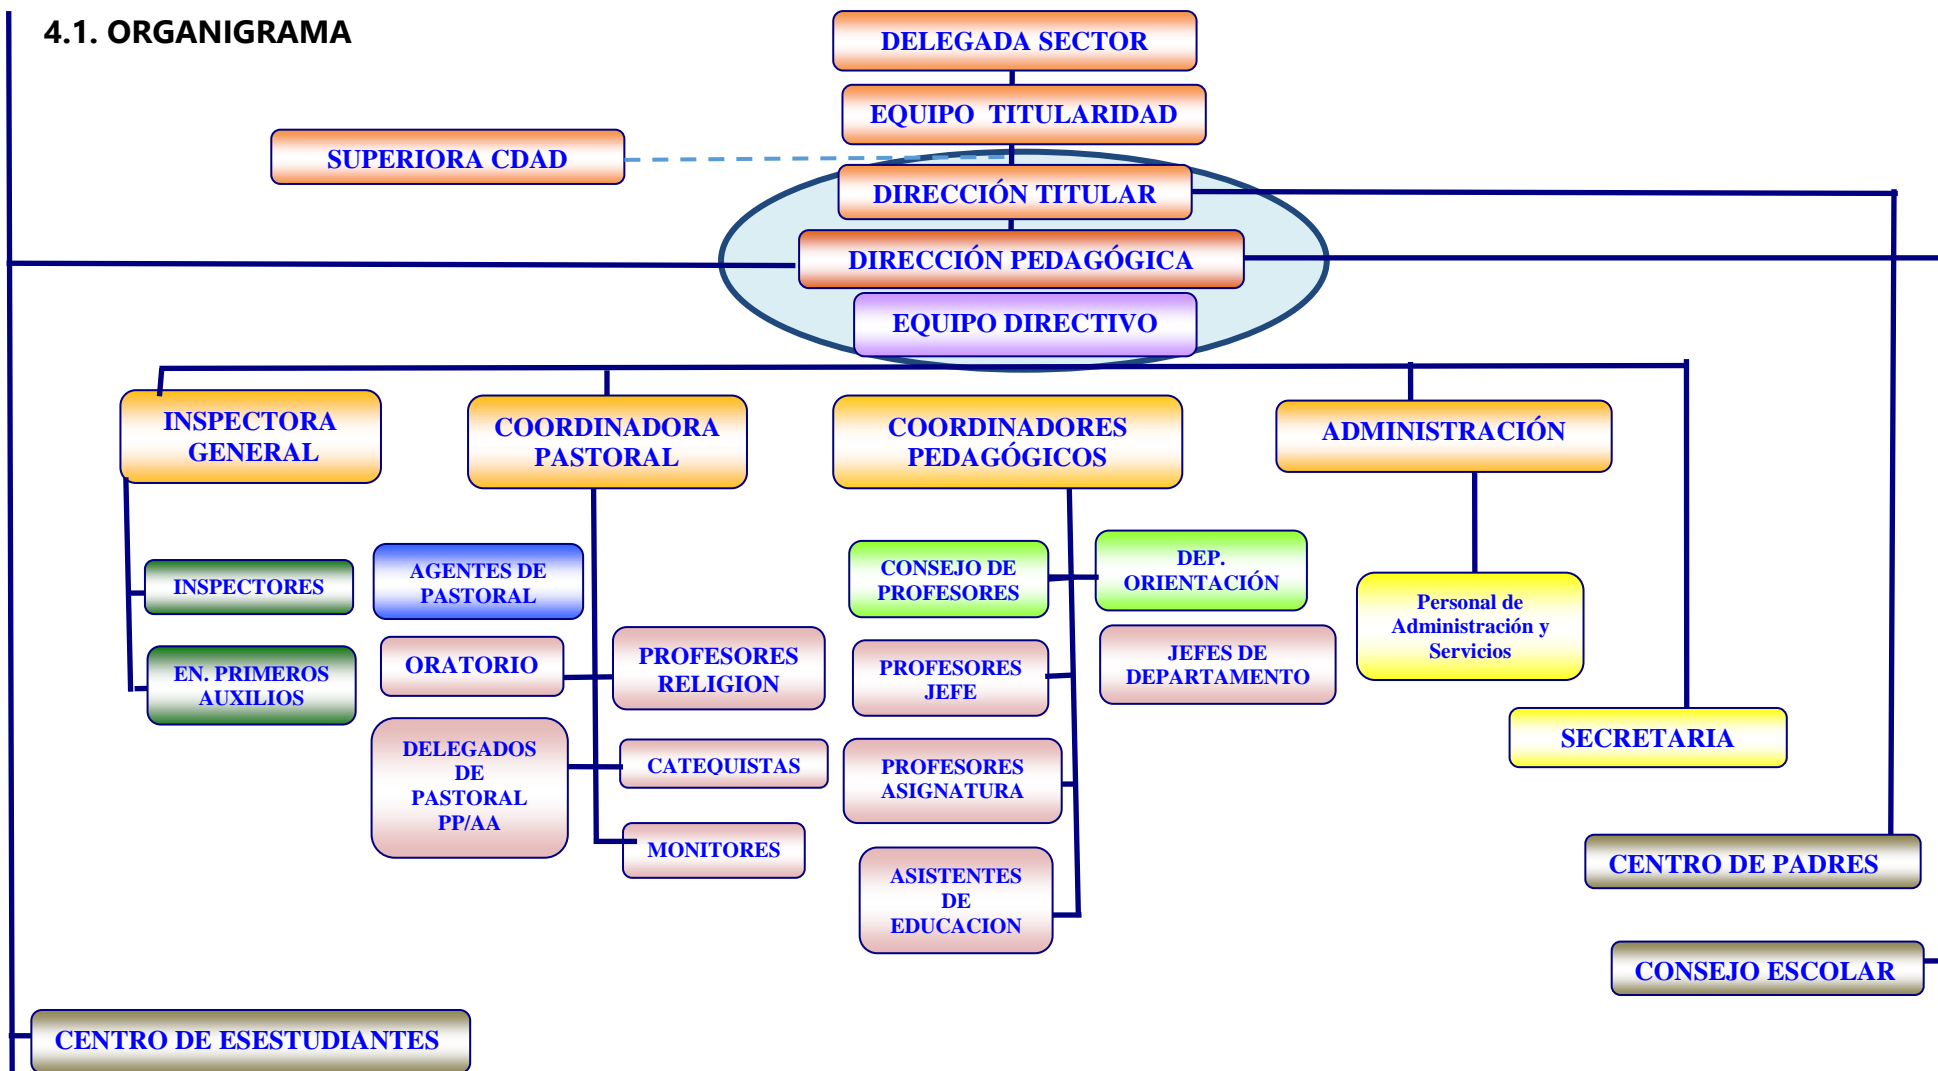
4.1. ORGANIGRAMA

DELEGADA SECTOR

EQUIPO TITULARIDAD

SUPERIORA CDAD

DIRECCIÓN TITULAR

DIRECCIÓN PEDAGÓGICA

EQUIPO DIRECTIVO

INSPECTORA GENERAL

COORDINADORA PASTORAL

COORDINADORES PEDAGÓGICOS

ADMINISTRACIÓN

INSPECTORES

AGENTES DE PASTORAL

CONSEJO DE PROFESORES

DEP. ORIENTACIÓN

Personal de Administración y Servicios

EN. PRIMEROS AUXILIOS

ORATORIO

PROFESORES RELIGION

PROFESORES JEFE

JEFES DE DEPARTAMENTO

SECRETARIA

DELEGADOS DE PASTORAL PP/AA

CATEQUISTAS

PROFESORES ASIGNATURA

MONITORES

CENTRO DE PADRES

ASISTENTES DE EDUCACION

CONSEJO ESCOLAR

CENTRO DE ESESTUDIANTES